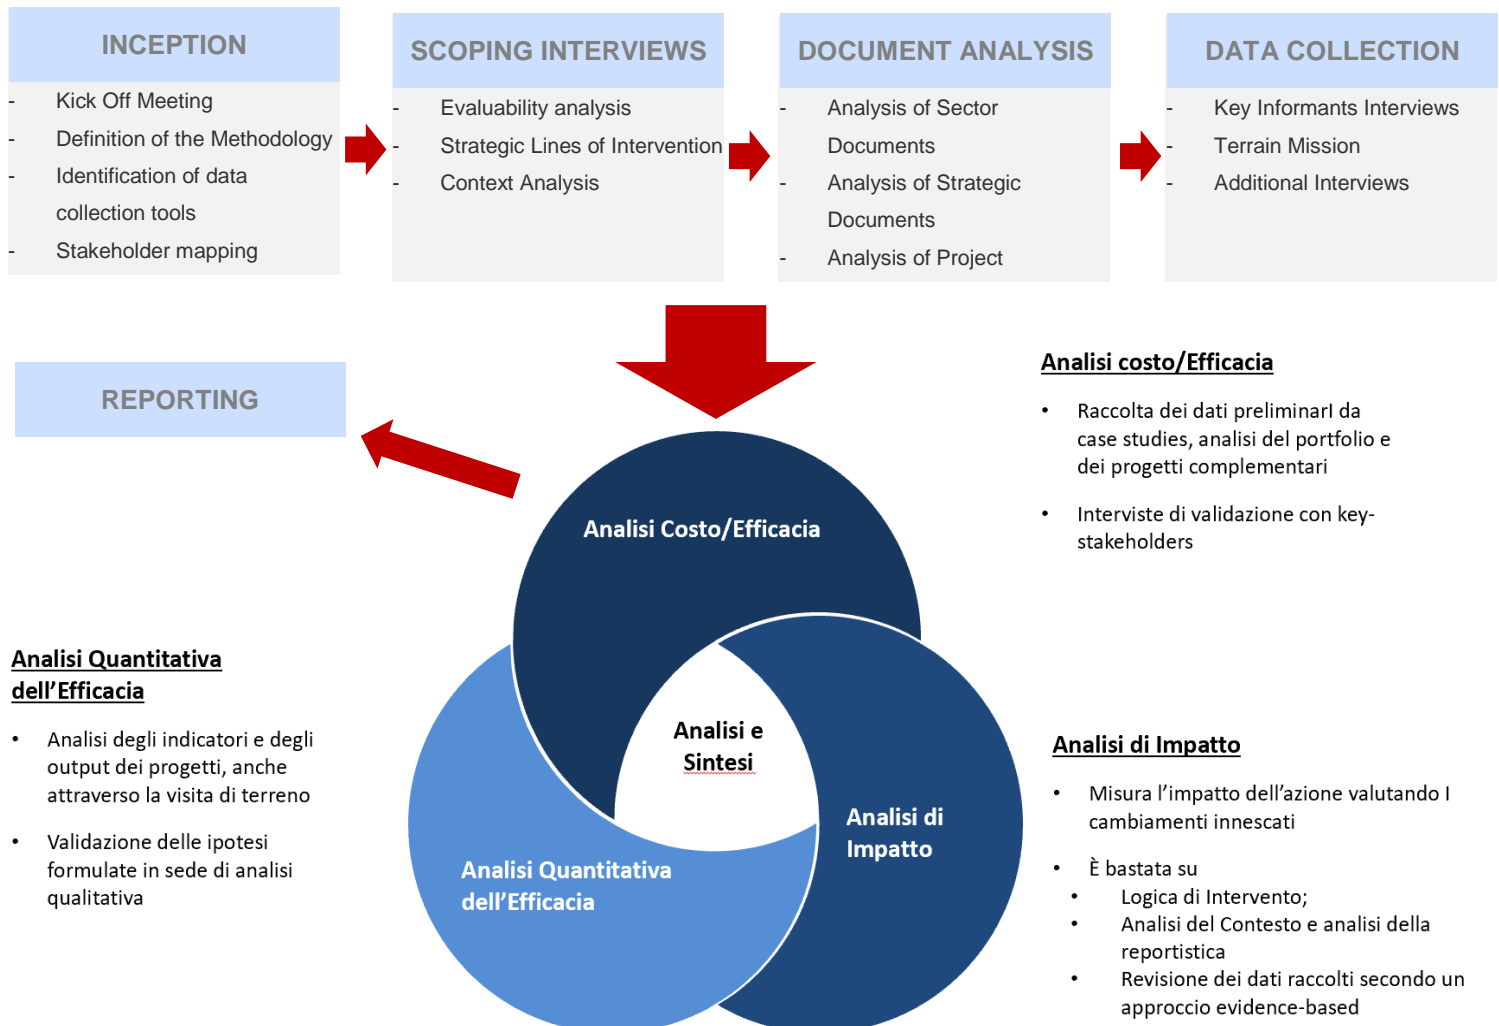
INCEPTION

- Kick Off Meeting
- Definition of the Methodology
- Identification of data collection tools
- Stakeholder mapping

SCOPING INTERVIEWS

- Evaluability analysis
- Strategic Lines of Intervention
- Context Analysis

DOCUMENT ANALYSIS

- Analysis of Sector Documents
- Analysis of Strategic Documents
- Analysis of Project

DATA COLLECTION

- Key Informants Interviews
- Terrain Mission
- Additional Interviews

REPORTING

Analisi costo/Efficacia

• Raccolta dei dati preliminarI da case studies, analisi del portfolio e dei progetti complementari

• Interviste di validazione con key-stakeholders

Analisi Costo/Efficacia

Analisi e Sintesi

Analisi di Impatto

Analisi Quantitativa dell’Efficacia

Analisi Quantitativa dell’Efficacia

• Analisi degli indicatori e degli output dei progetti, anche attraverso la visita di terreno

• Validazione delle ipotesi formulate in sede di analisi qualitativa

Analisi di Impatto

• Misura l’impatto dell’azione valutando I cambiamenti innescati

• È bastata su
• Logica di Intervento;
• Analisi del Contesto e analisi della reportistica
• Revisione dei dati raccolti secondo un approccio evidence-based